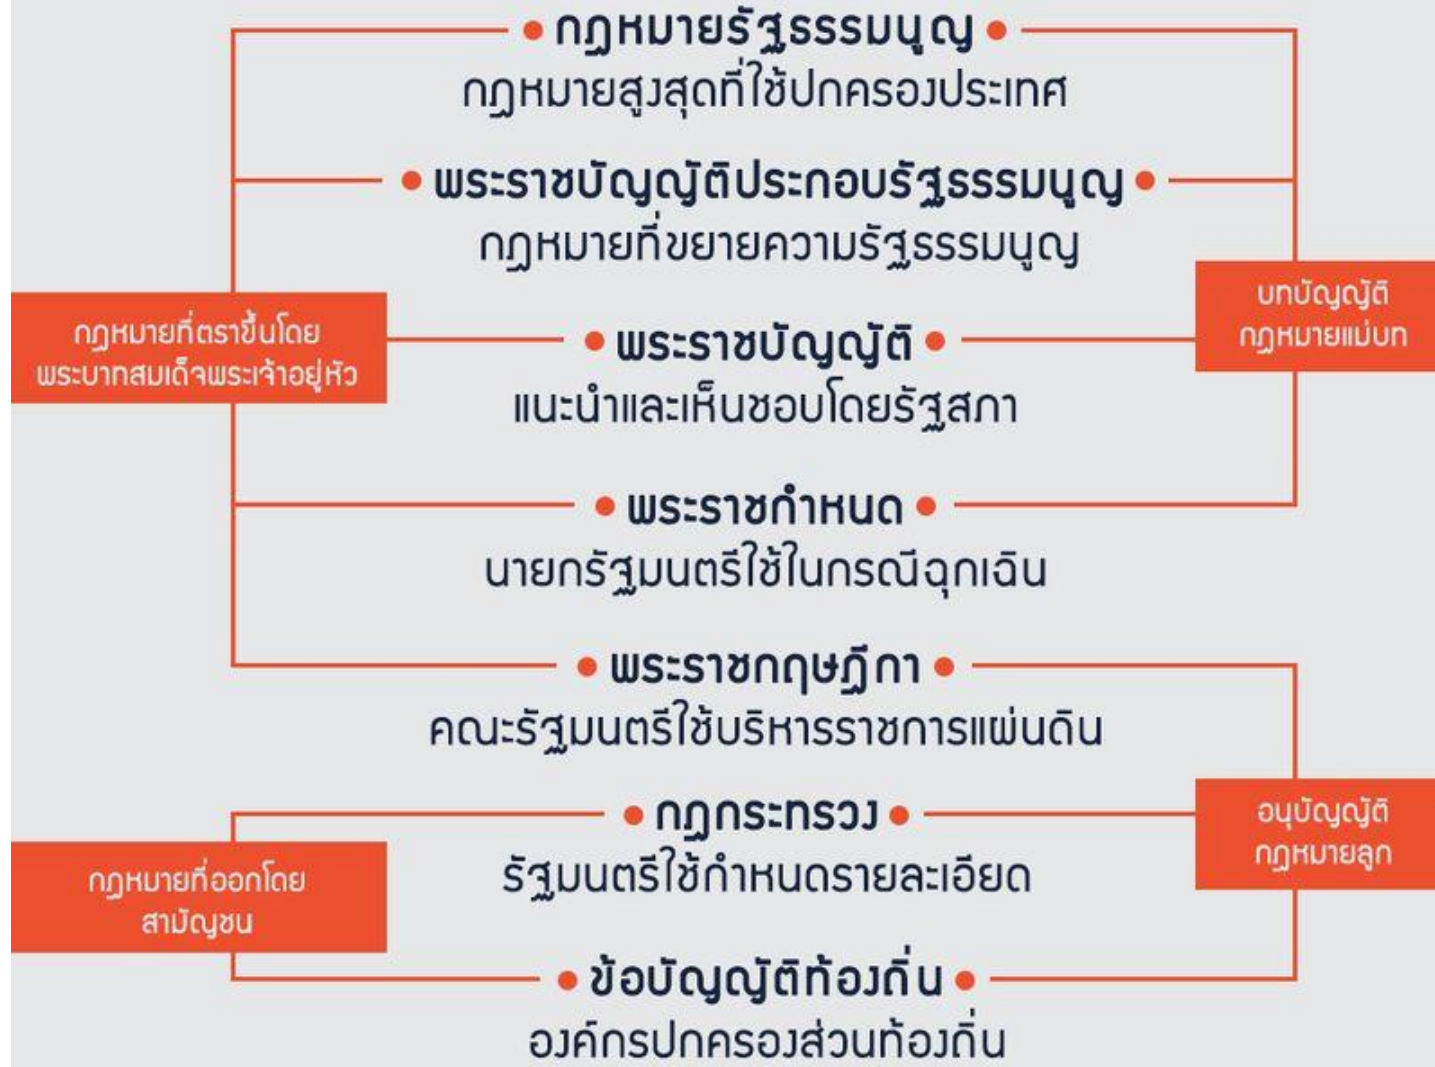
• กฎหมายรัฐธรรมนูญ •
กฎหมายสูงสุดที่ใช้ปกครองประเทศ

• พระราชบัญญัติประกอบรัฐธรรมนูญ •
กฎหมายที่ขยายความรัฐธรรมนูญ

กฎหมายที่ตราขึ้นโดยพระบาทสมเด็จพระเจ้าอยู่หัว

บทบัญญัติ กฎหมายแม่บท

• พระราชบัญญัติ •
แนะนำและเห็นชอบโดยรัฐสภา

• พระราชกำหนด •
นายกรัฐมนตรีใช้ในกรณีฉุกเฉิน

• พระราชกฤษฎีกา •
คณะรัฐมนตรีใช้บริหารราชการแผ่นดิน

• กฎกระทรวง •
รัฐมนตรีใช้กำหนดรายละเอียด

กฎหมายที่ออกโดยสามัญชน

อนุบัญญัติ กฎหมายลูก

• ข้อบัญญัติท้องถิ่น •
องค์กรปกครองส่วนท้องถิ่น